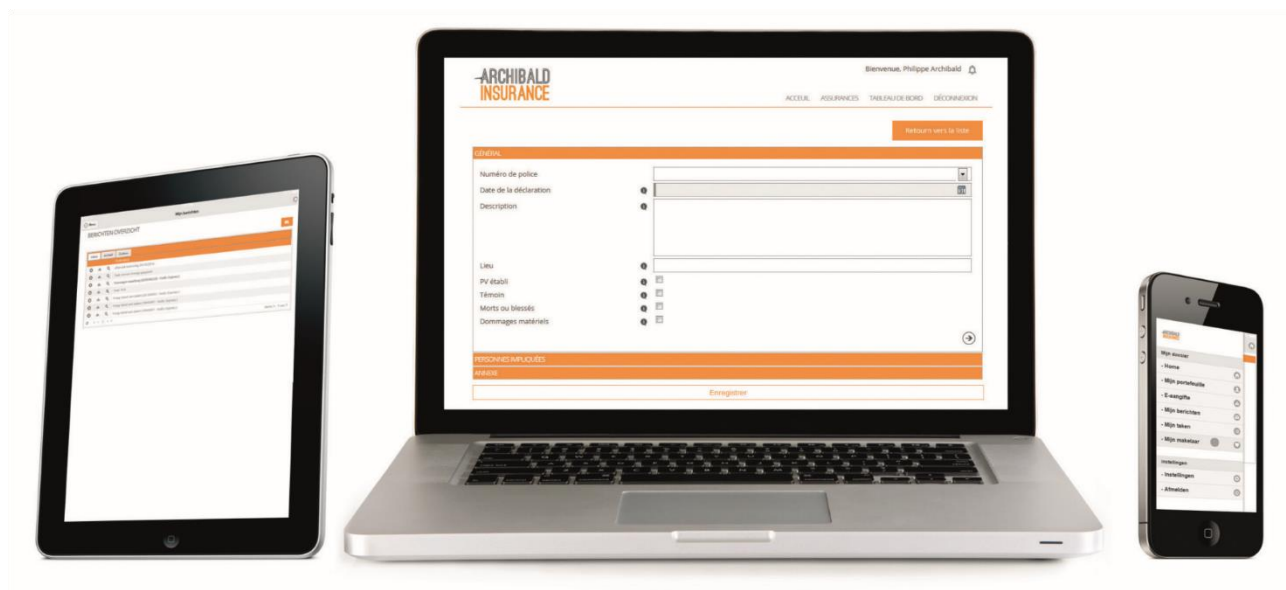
Menu
Mijn berichten
BERICHTEN OVERZICHT
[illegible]

ARCHIBALD
INSURANCE

Bienvenue, Philippe Archibald

ACCEUIL ASSURANCES TABLEAU DE BORD DÉCONNEXION

Retourn vers la liste

GÉNÉRAL

Numéro de police
Date de la déclaration
Description
Lieu
PV établi
Témoin
Morts ou blessés
Dommages matériels

PERSONNES IMPLIQUÉES
ANNEXE

Enregistrer

ARCHIBALD
INSURANCE

Mijn dossier
- Home
- Mijn portefeuille
- E-aangifte
- Mijn berichten
- Mijn taken
- Mijn makelaar

Instellingen
- Instellingen
- Afmelden